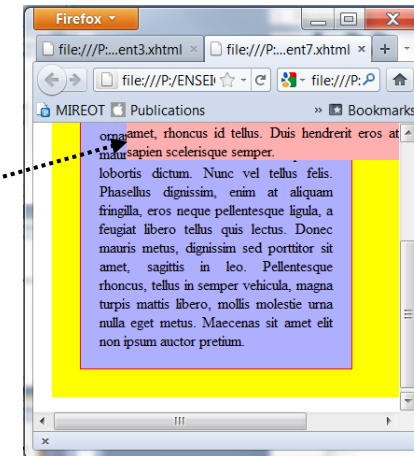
Firefox

file:///P:...ent3.xhtml ×

file:///P:...ent7.xhtml ×

+

file:///P:/ENSEI

file:///P:

MIREOT

Publications

Bookmarks

amet, rhoncus id tellus. Duis hendrerit eros at sapien scelerisque semper.

orna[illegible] mau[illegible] lobortis dictum. Nunc vel tellus felis. Phasellus dignissim, enim at aliquam fringilla, eros neque pellentesque ligula, a feugiat libero tellus quis lectus. Donec mauris metus, dignissim sed porttitor sit amet, sagittis in leo. Pellentesque rhoncus, tellus in semper vehicula, magna turpis mattis libero, mollis molestie urna nulla eget metus. Maecenas sit amet elit non ipsum auctor pretium.

×